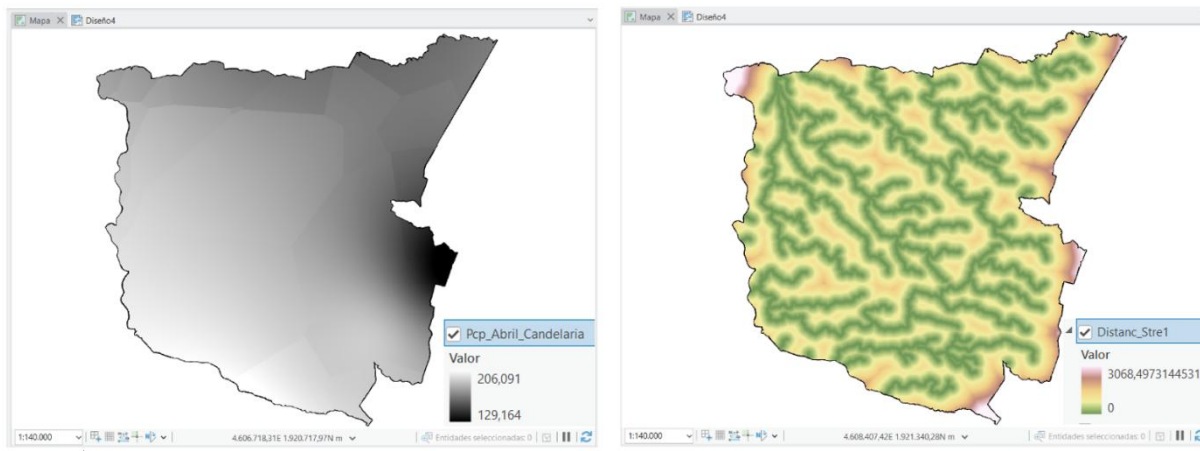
Mapa × Diseño4

Pcp_Abril_Candelaria
Valor
206,091
129,164

1:140.000
4.606.718,31E 1.920.717,97N m
Entidades seleccionadas: 0

Mapa × Diseño4

Distanc_Stre1
Valor
3068,4973144531
0

1:140.000
4.608.407,42E 1.921.340,28N m
Entidades seleccionadas: 0